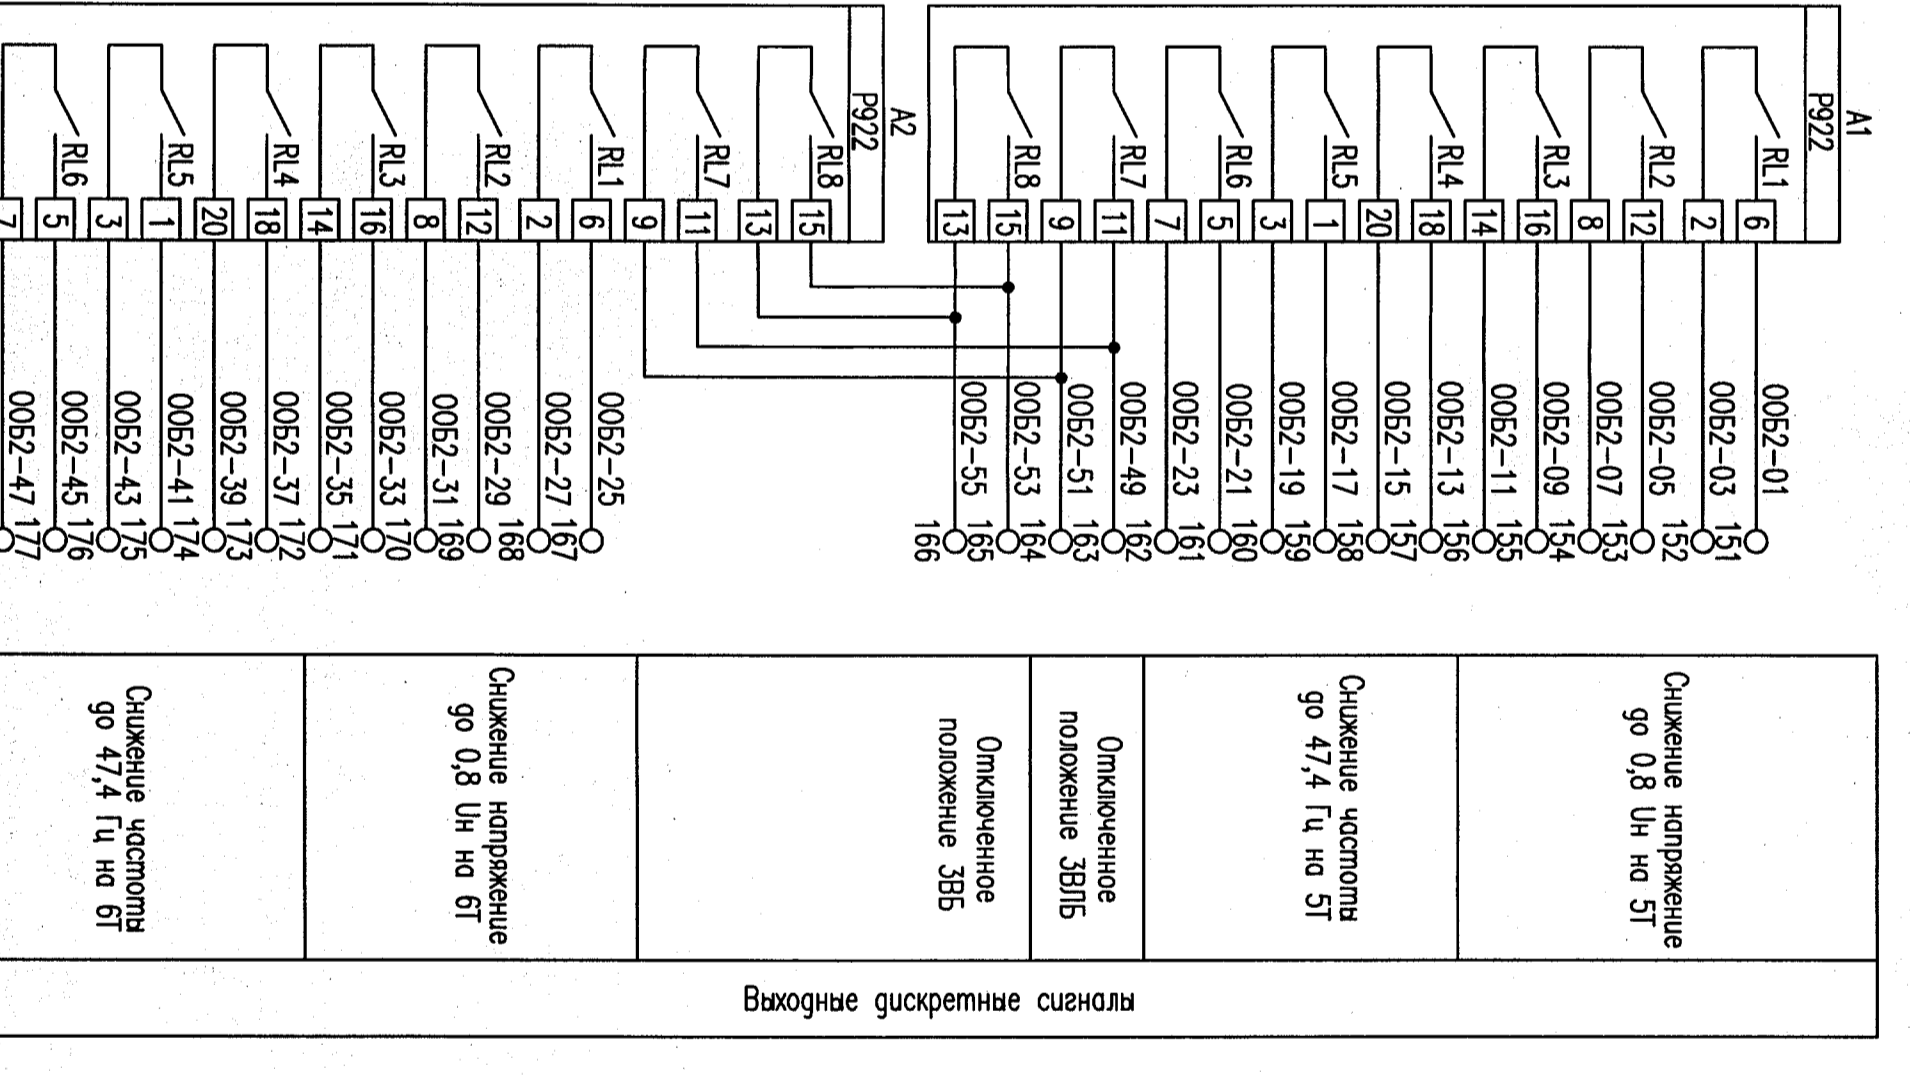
A1
P922
RL1
RL2
RL3
RL4
RL5
RL6
RL7
RL8
6 2 12 8 16 14 18 20 1 3 5 7 11 9 15 13

A2
P922
RL8
RL7
RL1
RL2
RL3
RL4
RL5
RL6
15 13 11 9 6 2 12 8 16 14 18 20 1 3 5 7

00Б2-01 151
00Б2-03 152
00Б2-05 153
00Б2-07 154
00Б2-09 155
00Б2-11 156
00Б2-13 157
00Б2-15 158
00Б2-17 159
00Б2-19 160
00Б2-21 161
00Б2-23 162
00Б2-49 163
00Б2-51 164
00Б2-53 165
00Б2-55 166

00Б2-25 167
00Б2-27 168
00Б2-29 169
00Б2-31 170
00Б2-33 171
00Б2-35 172
00Б2-37 173
00Б2-39 174
00Б2-41 175
00Б2-43 176
00Б2-45 177
00Б2-47

Снижение напряжение до 0,8 Uн на 5Т

Снижение частоты до 47,4 Гц на 5Т

Отключенное положение 3ВЛБ

Отключенное положение 3ВБ

Снижение напряжение до 0,8 Uн на 6Т

Снижение частоты до 47,4 Гц на 6Т

Выходные дискретные сигналы